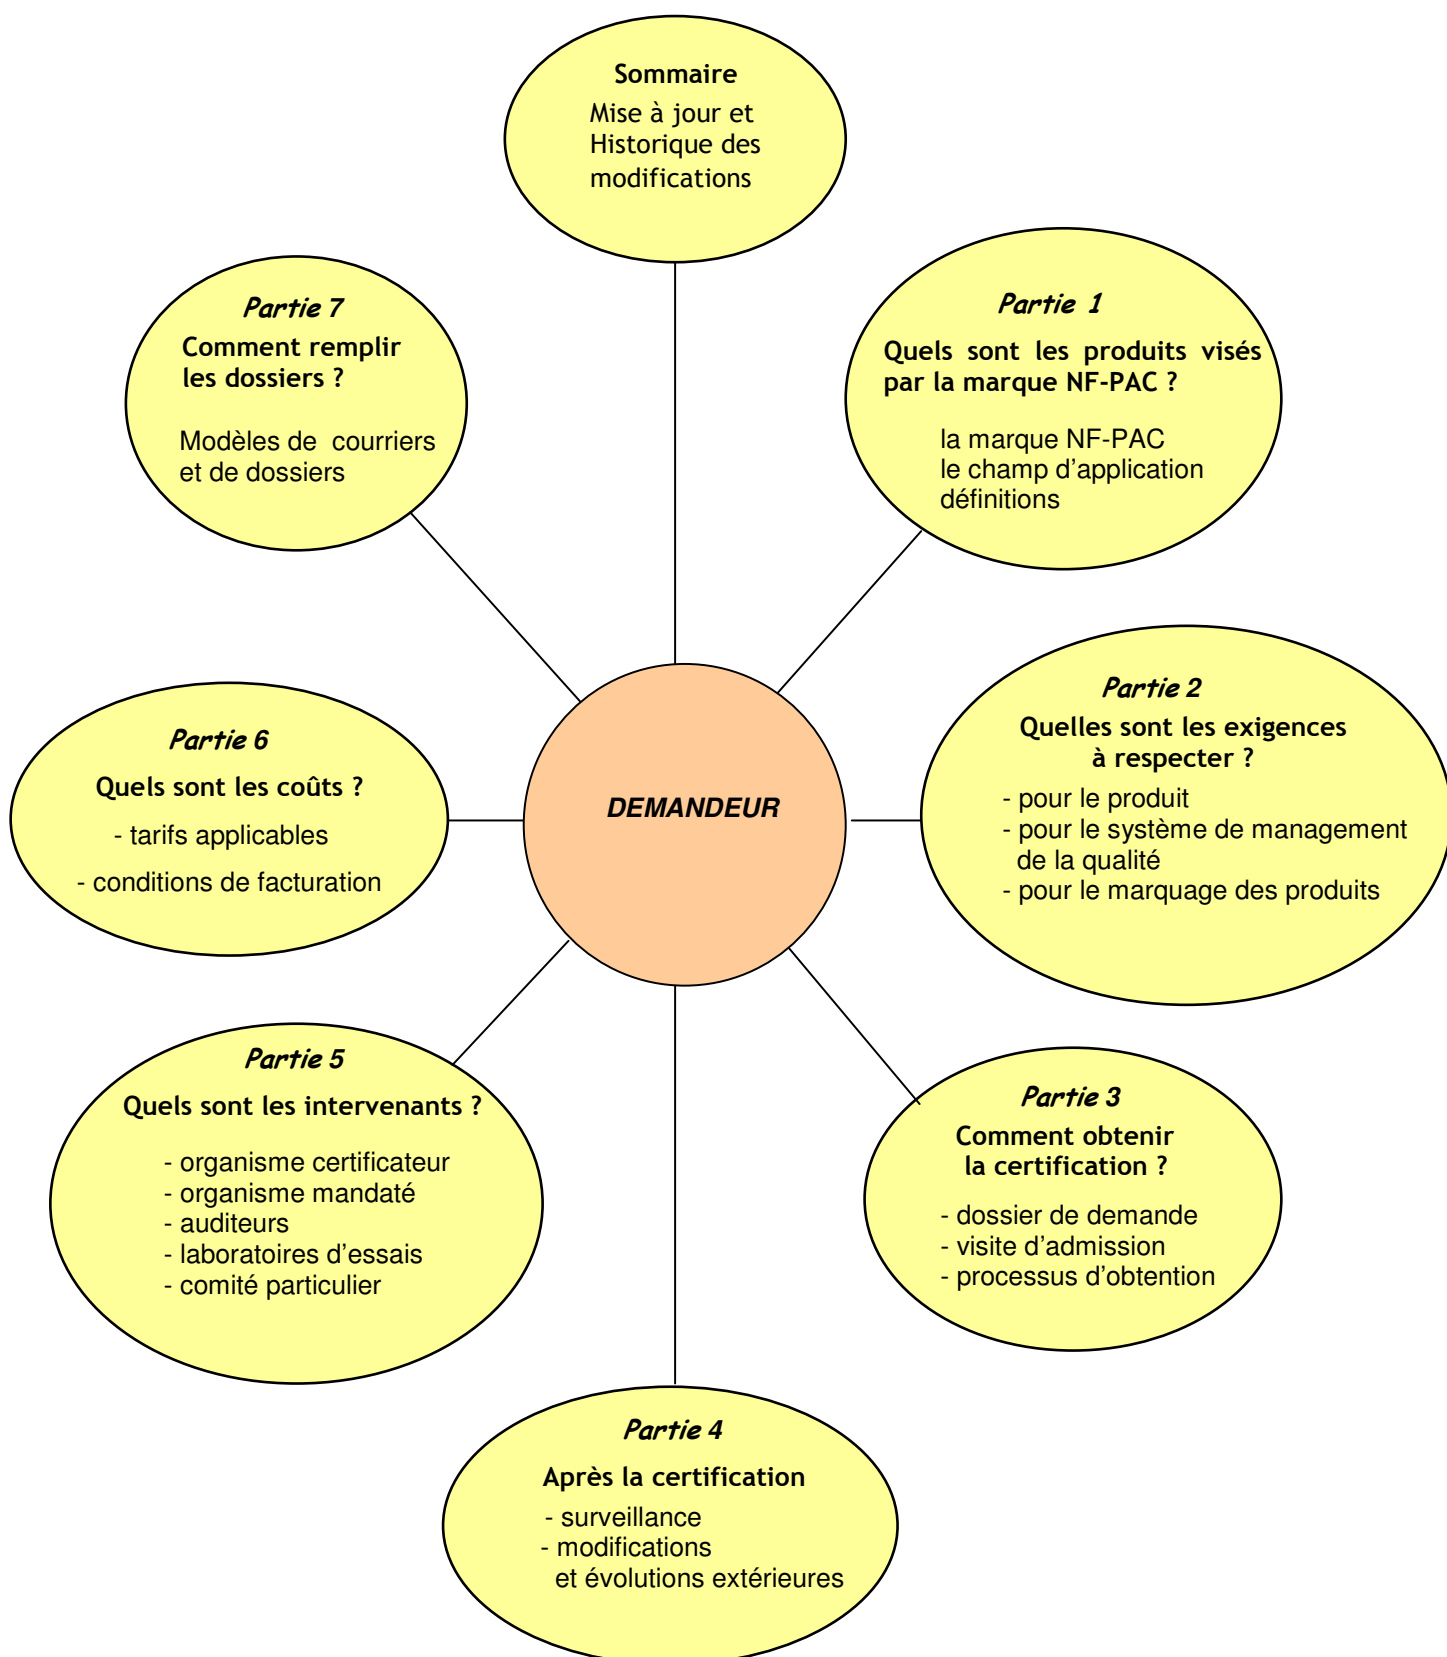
Sommaire

Mise à jour et Historique des modifications

Partie 7

Comment remplir les dossiers ?

Modèles de courriers et de dossiers

Partie 1

Quels sont les produits visés par la marque NF-PAC ?

la marque NF-PAC
le champ d'application
définitions

Partie 6

Quels sont les coûts ?

- tarifs applicables

- conditions de facturation

DEMANDEUR

Partie 2

Quelles sont les exigences à respecter ?

- pour le produit
- pour le système de management de la qualité
- pour le marquage des produits

Partie 5

Quels sont les intervenants ?

- organisme certificateur
- organisme mandaté
- auditeurs
- laboratoires d'essais
- comité particulier

Partie 3

Comment obtenir la certification ?

- dossier de demande
- visite d'admission
- processus d'obtention

Partie 4

Après la certification

- surveillance
- modifications et évolutions extérieures